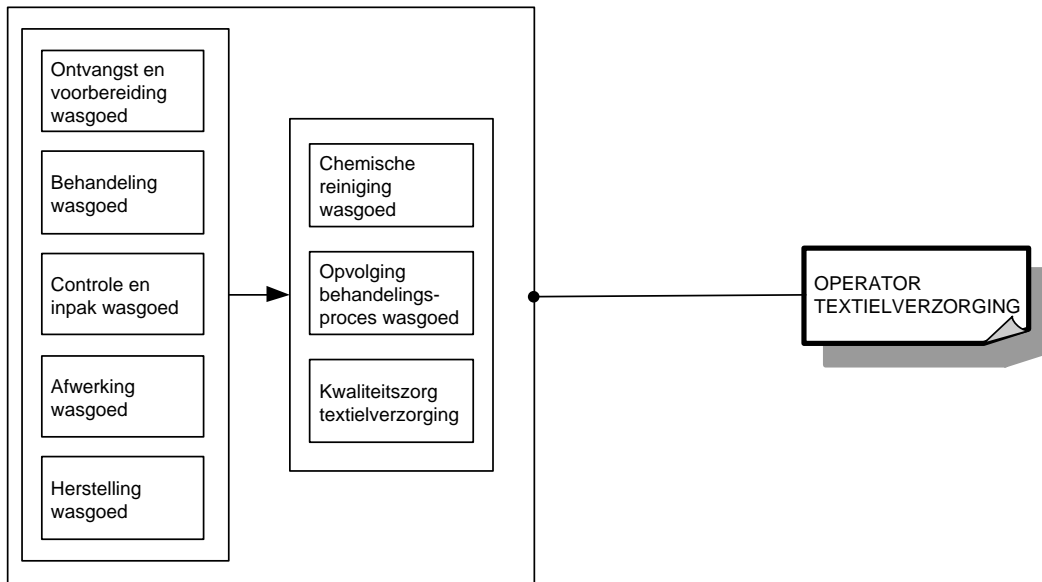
Ontvangst en voorbereiding wasgoed

Behandeling wasgoed

Controle en inpak wasgoed

Afwerking wasgoed

Herstelling wasgoed

Chemische reiniging wasgoed

Opvolging behandelingsproces wasgoed

Kwaliteitszorg textielverzorging

OPERATOR TEXTIELVERZORGING